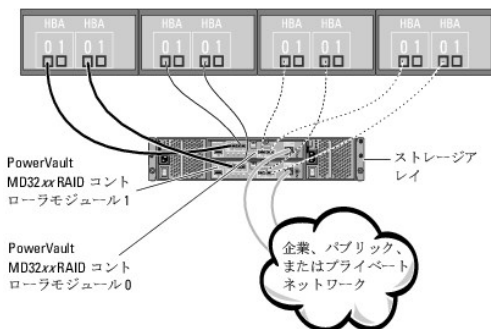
HBA HBA
0 1 0 1

HBA HBA
0 1 0 1

HBA HBA
0 1 0 1

HBA HBA
0 1 0 1

PowerVault MD32xxRAID コントローラモジュール 1

PowerVault MD32xxRAID コントローラモジュール 0

ストレージアレイ

企業、パブリック、またはプライベートネットワーク